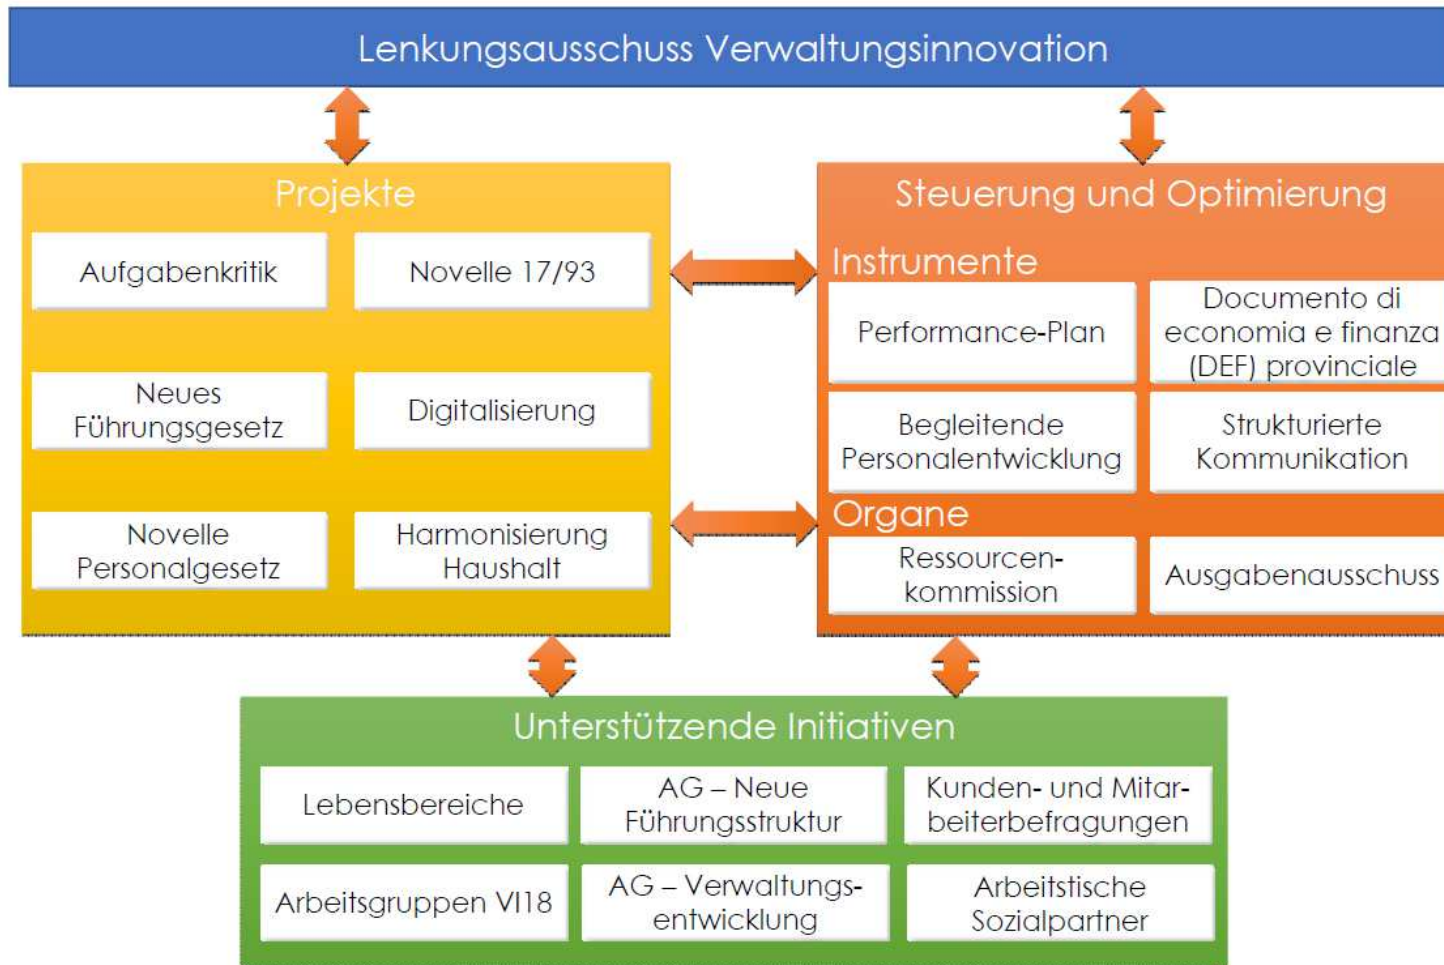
Lenkungsausschuss Verwaltungsinnovation

Projekte

Aufgabenkritik

Novelle 17/93

Neues Führungsgesetz

Digitalisierung

Novelle Personalgesetz

Harmonisierung Haushalt

Steuerung und Optimierung

Instrumente

Performance-Plan

Documento di economia e finanza (DEF) provinciale

Begleitende Personalentwicklung

Strukturierte Kommunikation

Organe

Ressourcenkommission

Ausgabenausschuss

Unterstützende Initiativen

Lebensbereiche

AG – Neue Führungsstruktur

Kunden- und Mitarbeiterbefragungen

Arbeitsgruppen VI18

AG – Verwaltungsentwicklung

Arbeitstische Sozialpartner